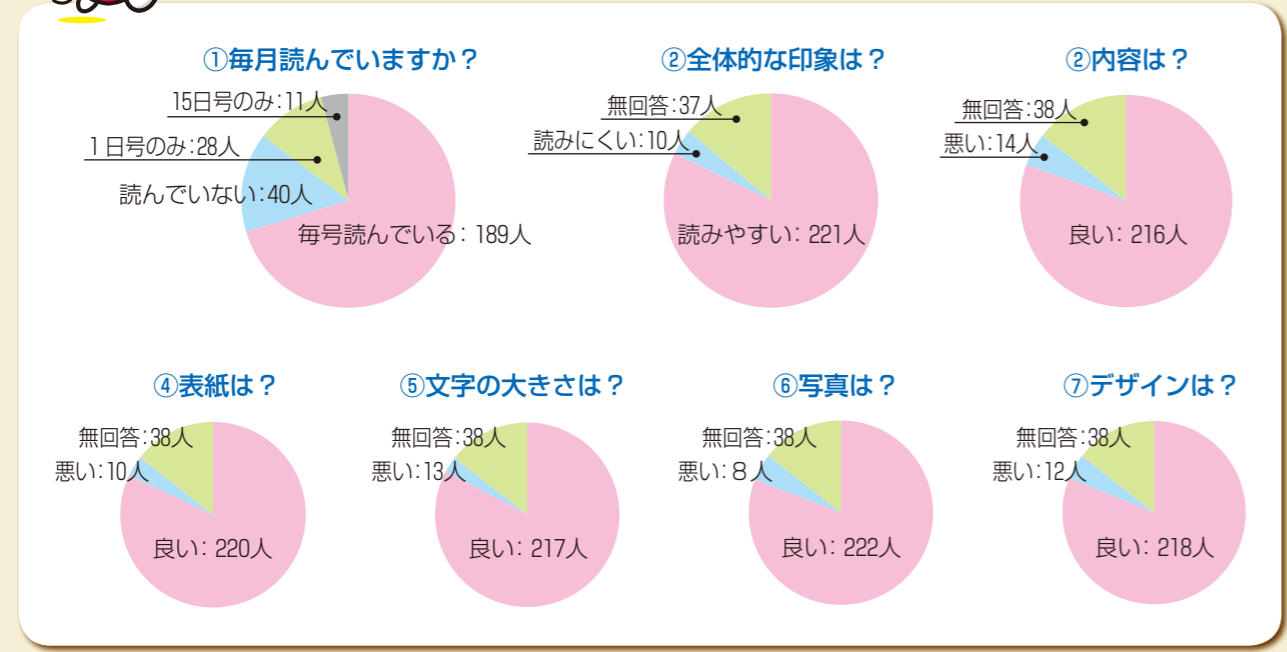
①毎月読んでいますか？

15日号のみ：11人
1日号のみ：28人
読んでいない：40人
毎号読んでいる：189人

②全体的な印象は？

無回答：37人
読みにくい：10人
読みやすい：221人

②内容は？

無回答：38人
悪い：14人
良い：216人

④表紙は？

無回答：38人
悪い：10人
良い：220人

⑤文字の大きさは？

無回答：38人
悪い：13人
良い：217人

⑥写真は？

無回答：38人
悪い：8人
良い：222人

⑦デザインは？

無回答：38人
悪い：12人
良い：218人